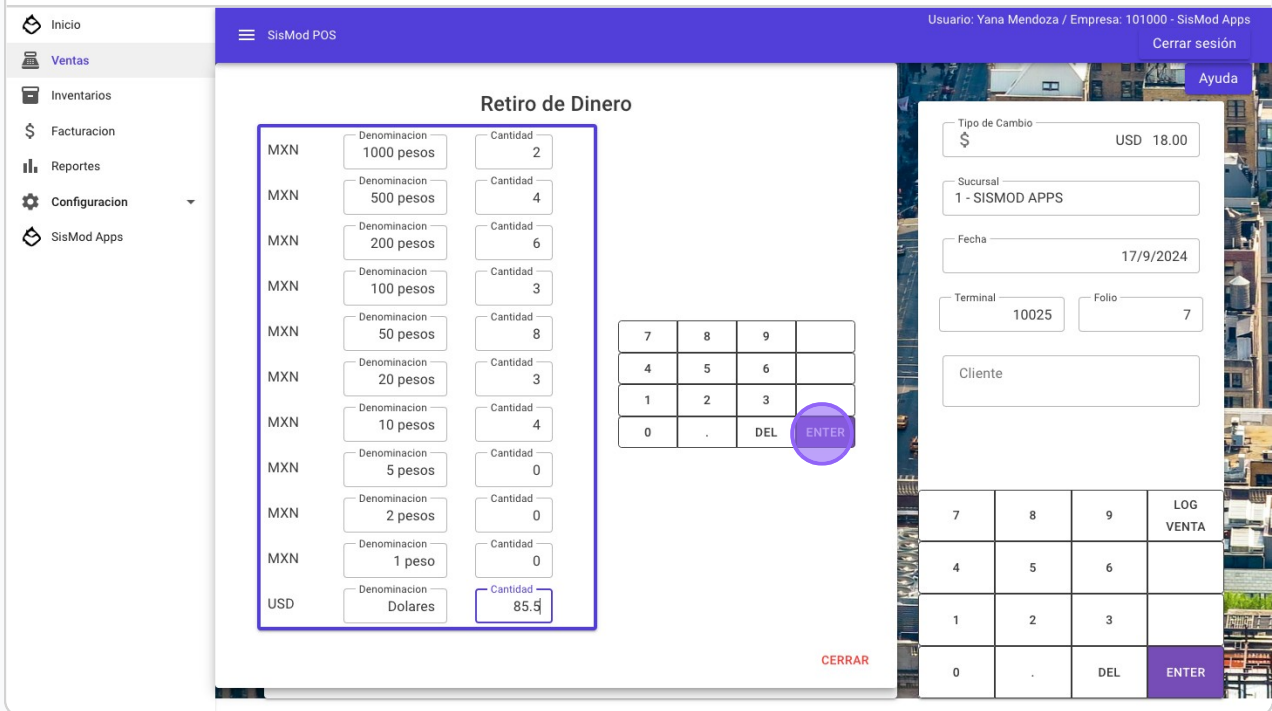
Inicio
Ventas
Inventarios
Facturacion
Reportes
Configuracion
SisMod Apps

SisMod POS
Usuario: Yana Mendoza / Empresa: 101000 - SisMod Apps
Cerrar sesión
Ayuda

Retiro de Dinero

| | Denominacion | Cantidad |
|---|---|---|
| MXN | 1000 pesos | 2 |
| MXN | 500 pesos | 4 |
| MXN | 200 pesos | 6 |
| MXN | 100 pesos | 3 |
| MXN | 50 pesos | 8 |
| MXN | 20 pesos | 3 |
| MXN | 10 pesos | 4 |
| MXN | 5 pesos | 0 |
| MXN | 2 pesos | 0 |
| MXN | 1 peso | 0 |
| USD | Dolares | 85.5 |

| 7 | 8 | 9 | |
|---|---|---|---|
| 4 | 5 | 6 | |
| 1 | 2 | 3 | |
| 0 | . | DEL | ENTER |

CERRAR

Tipo de Cambio
$ USD 18.00
Sucursal
1 - SISMOD APPS
Fecha
17/9/2024
Terminal
10025
Folio
7
Cliente

| 7 | 8 | 9 | LOG VENTA |
|---|---|---|---|
| 4 | 5 | 6 | |
| 1 | 2 | 3 | |
| 0 | . | DEL | ENTER |